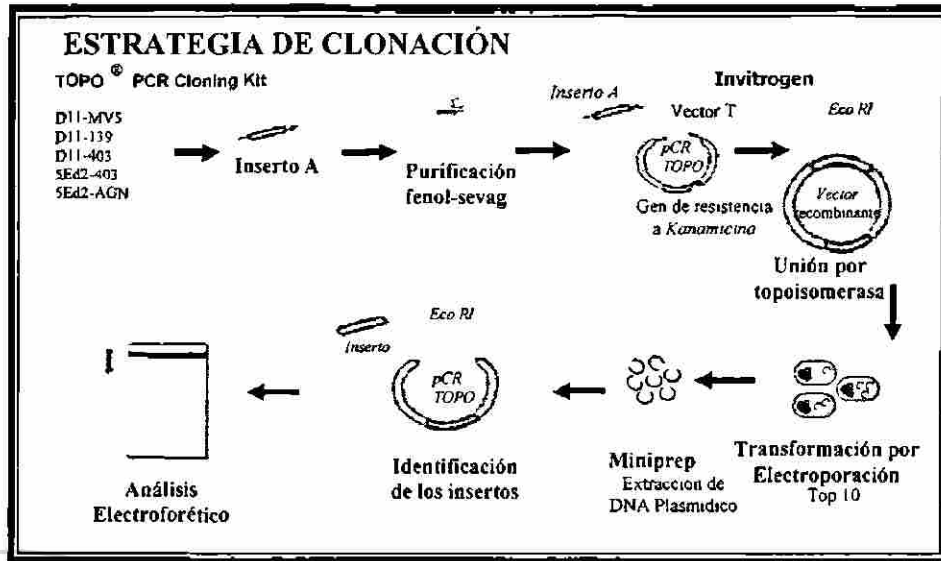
ESTRATEGIA DE CLONACIÓN

TOPO ® PCR Cloning Kit

Invitrogen

D11-MV5
D11-139
D11-403
5Ed2-403
5Ed2-AGN

Inserto A

Purificación fenol-sevag

Inserto A

Vector T

pCR TOPO

Gen de resistencia a Kanamicina

Eco RI

Vector recombinante

Unión por topoisomerasa

Transformación por Electroporación
Top 10

Miniprep
Extraccion de DNA Plasmidico

Eco RI

Inserto

pCR TOPO

Identificación de los insertos

I

Análisis Electroforético